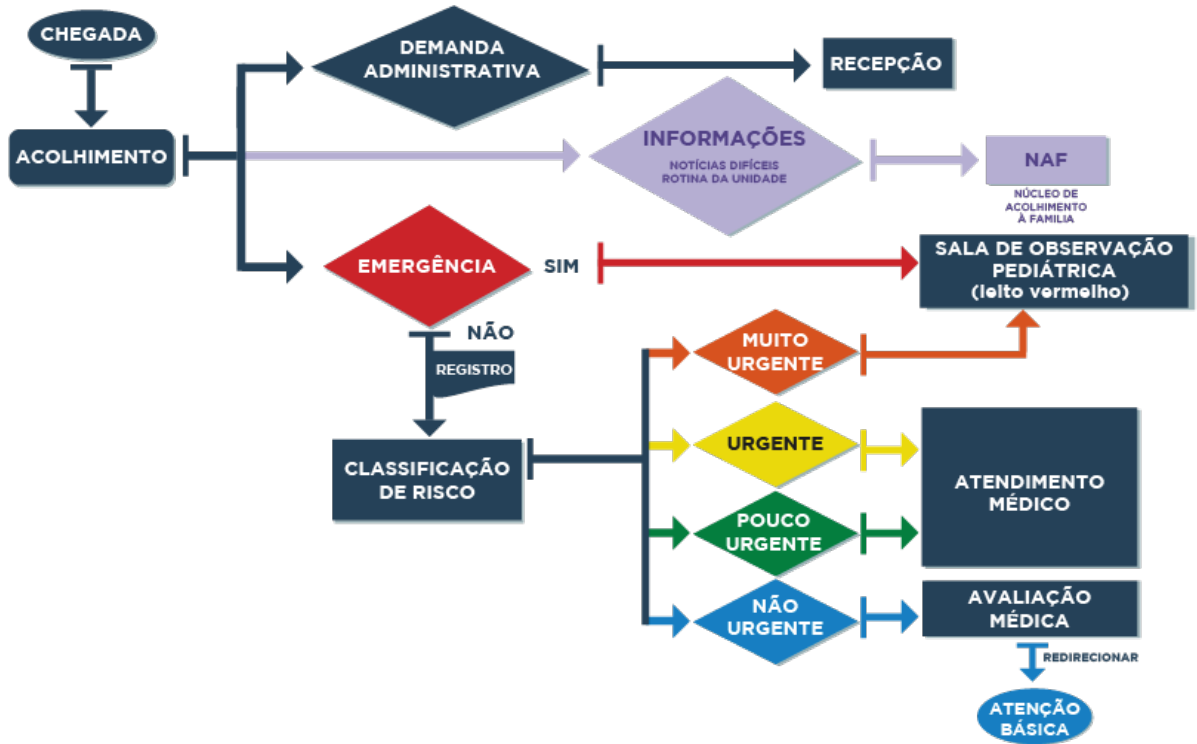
CHEGADA

ACOLHIMENTO

DEMANDA ADMINISTRATIVA

RECEPÇÃO

INFORMAÇÕES
NOTÍCIAS DIFÍCEIS
ROTINA DA UNIDADE

NAF
NÚCLEO DE ACOLHIMENTO À FAMILIA

EMERGÊNCIA

SIM

SALA DE OBSERVAÇÃO PEDIÁTRICA (leito vermelho)

NÃO

REGISTRO

CLASSIFICAÇÃO DE RISCO

MUITO URGENTE

URGENTE

POUCO URGENTE

NÃO URGENTE

ATENDIMENTO MÉDICO

AVALIAÇÃO MÉDICA

REDIRECIONAR

ATENÇÃO BÁSICA